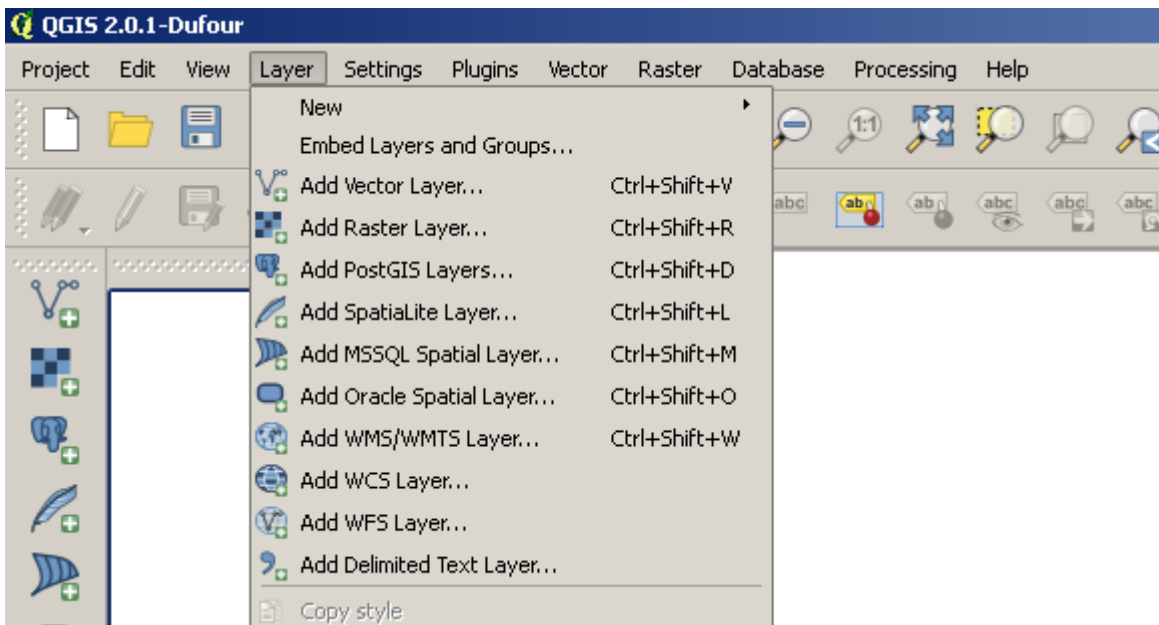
QGIS 2.0.1-Dufour

Project Edit View Layer Settings Plugins Vector Raster Database Processing Help

New
Embed Layers and Groups...
Add Vector Layer... Ctrl+Shift+V
Add Raster Layer... Ctrl+Shift+R
Add PostGIS Layers... Ctrl+Shift+D
Add SpatiaLite Layer... Ctrl+Shift+L
Add MSSQL Spatial Layer... Ctrl+Shift+M
Add Oracle Spatial Layer... Ctrl+Shift+O
Add WMS/WMTS Layer... Ctrl+Shift+W
Add WCS Layer...
Add WFS Layer...
Add Delimited Text Layer...
Copy style

1:1
abc ab abc abc abc